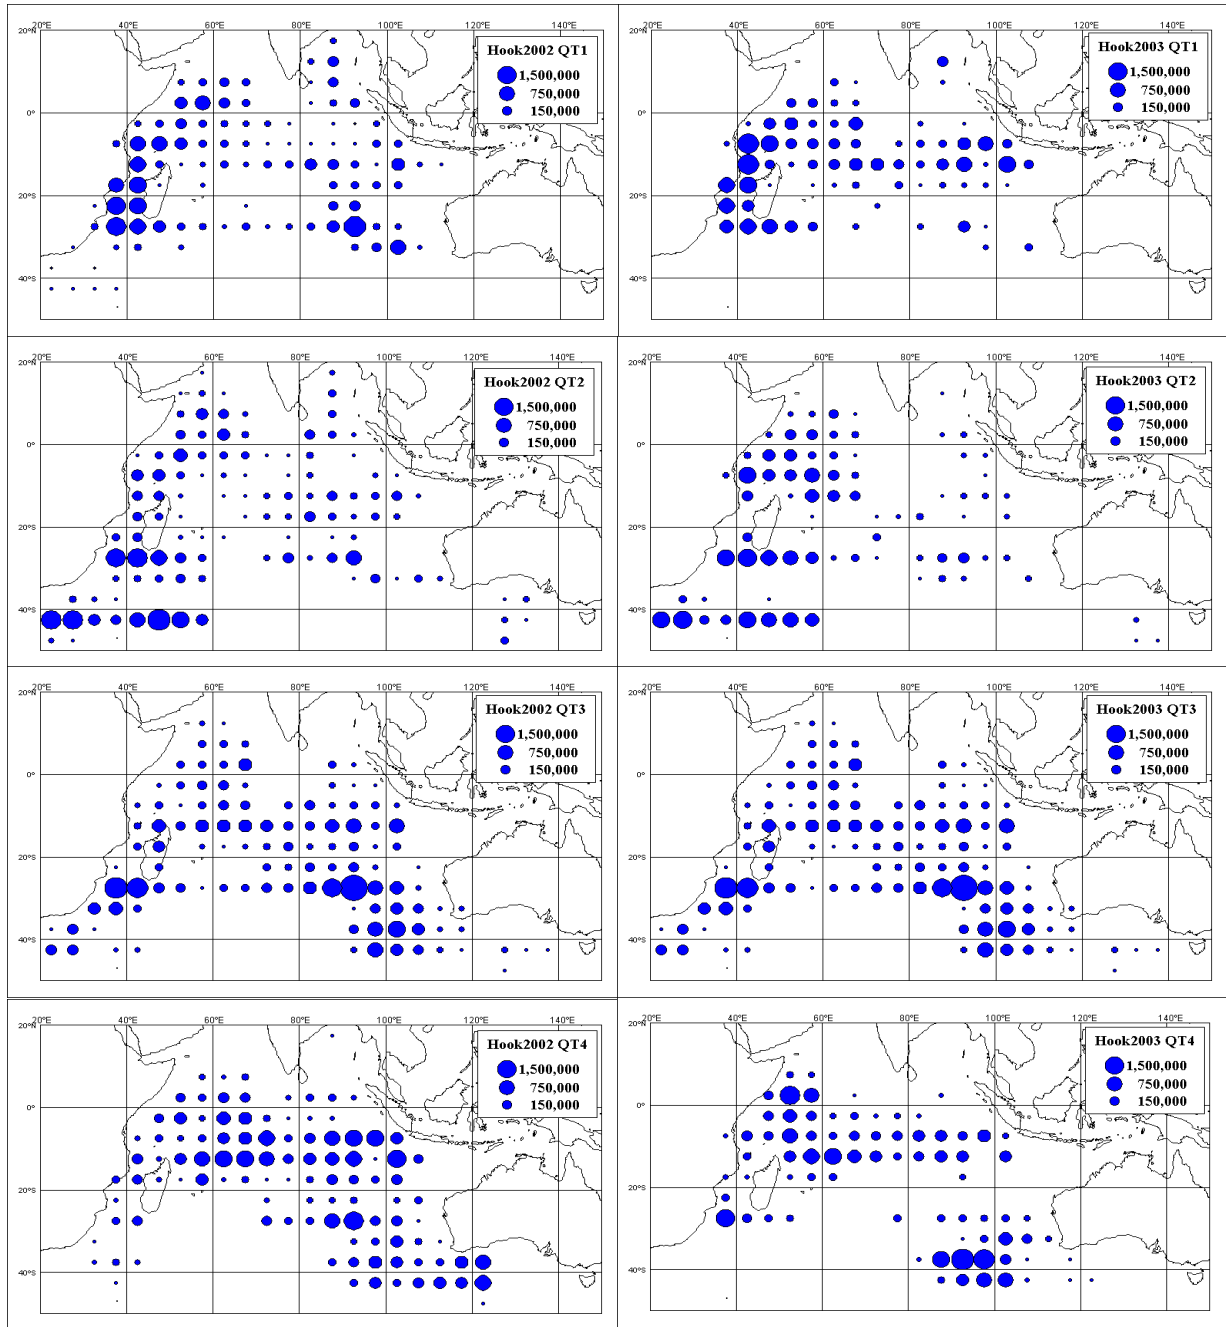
20°E 40°E 60°E 80°E 100°E 120°E 140°E
20°N 0° 20°S 40°S
Hook2002 QT1
1,500,000
750,000
150,000

20°E 40°E 60°E 80°E 100°E 120°E 140°E
20°N 0° 20°S 40°S
Hook2003 QT1
1,500,000
750,000
150,000

20°E 40°E 60°E 80°E 100°E 120°E 140°E
20°N 0° 20°S 40°S
Hook2002 QT2
1,500,000
750,000
150,000

20°E 40°E 60°E 80°E 100°E 120°E 140°E
20°N 0° 20°S 40°S
Hook2003 QT2
1,500,000
750,000
150,000

20°E 40°E 60°E 80°E 100°E 120°E 140°E
20°N 0° 20°S 40°S
Hook2002 QT3
1,500,000
750,000
150,000

20°E 40°E 60°E 80°E 100°E 120°E 140°E
20°N 0° 20°S 40°S
Hook2003 QT3
1,500,000
750,000
150,000

20°E 40°E 60°E 80°E 100°E 120°E 140°E
20°N 0° 20°S 40°S
Hook2002 QT4
1,500,000
750,000
150,000

20°E 40°E 60°E 80°E 100°E 120°E 140°E
20°N 0° 20°S 40°S
Hook2003 QT4
1,500,000
750,000
150,000